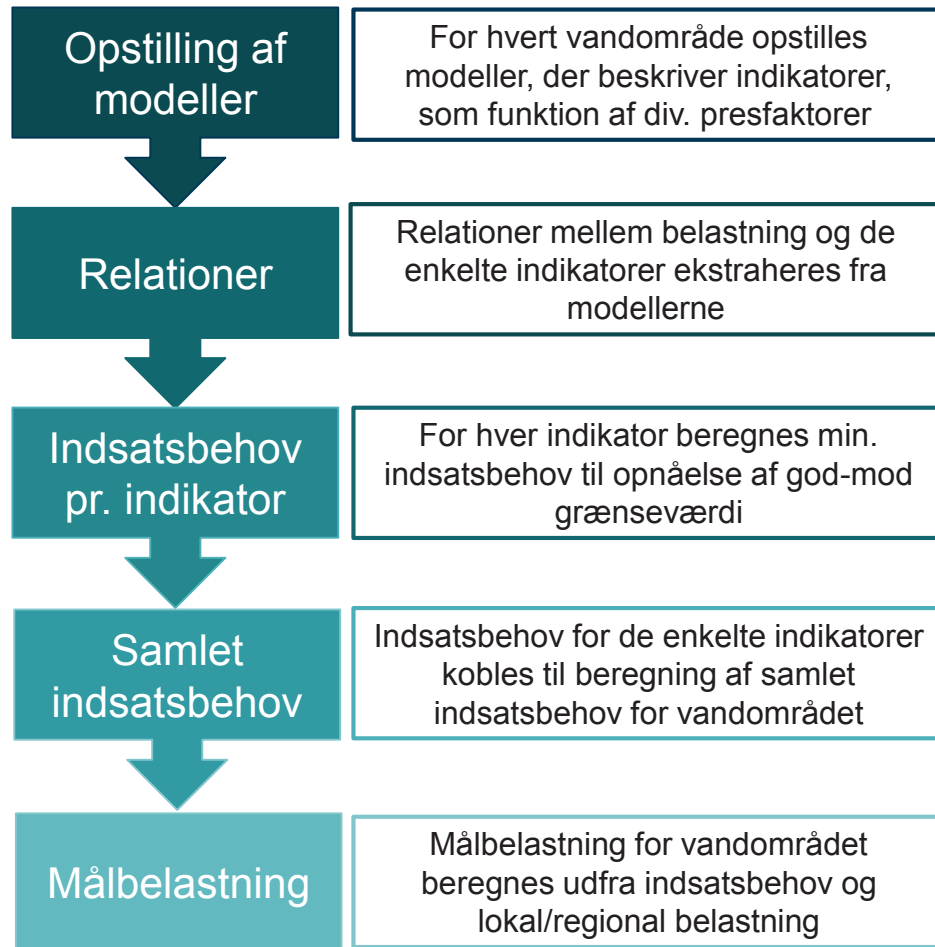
Opstilling af modeller

For hvert vandområde opstilles modeller, der beskriver indikatorer, som funktion af div. presfaktorer

Relationer

Relationer mellem belastning og de enkelte indikatorer ekstraheres fra modellerne

Indsatsbehov pr. indikator

For hver indikator beregnes min. indsatsbehov til opnåelse af god-mod grænseværdi

Samlet indsatsbehov

Indsatsbehov for de enkelte indikatorer kobles til beregning af samlet indsatsbehov for vandområdet

Målbelastning

Målbelastning for vandområdet beregnes udfra indsatsbehov og lokal/regional belastning